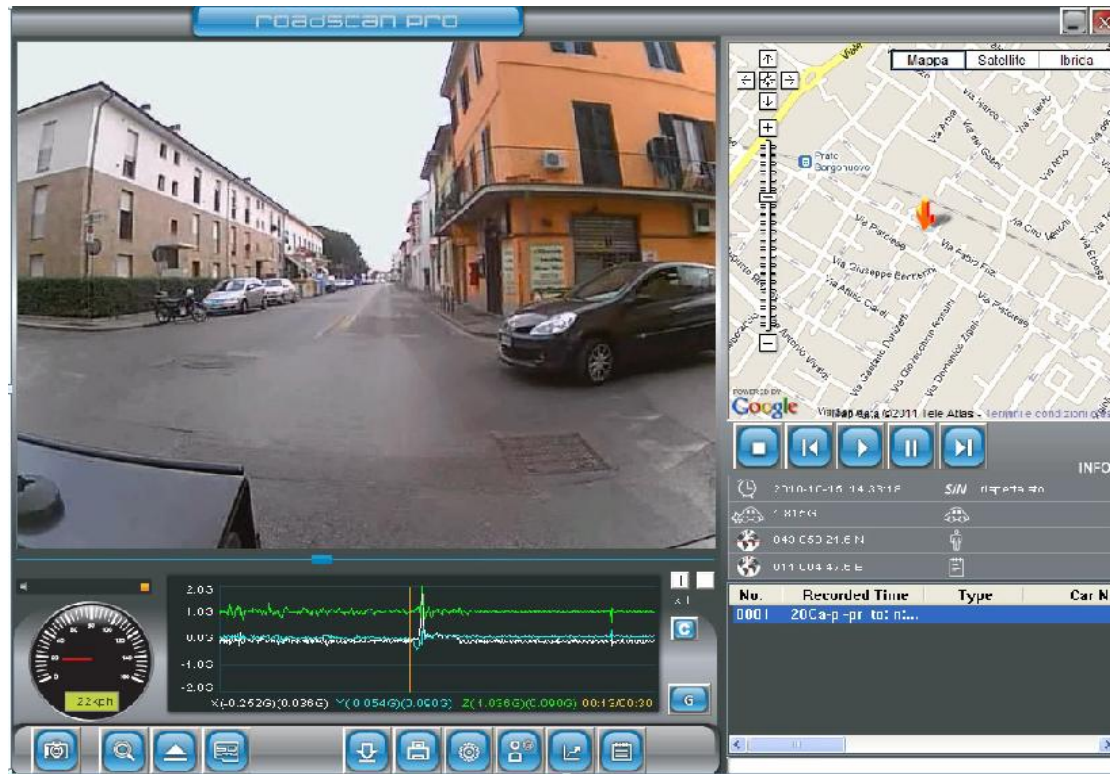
roadscan pro

Mappa | Satellite | Ibrida

Prato Borgonuovo

Via Parcese

Via Fabio Filzi

Via Giuseppe Bertani

Via Attilio Carli

Via Amerigo Vespucci

Via Damiano Chiesa

Via Pistoiese

Via Ciro Menotti

Via Nino Bixio

Via Sardegna

POWERED BY Google

Map data ©2011 Tele Atlas - Termini e condizioni d'uso

INFO

2010-10-16 14:33:16

S/N

181KG

043 053 21.6 N

011 004 47.6 E

| No. | Recorded Time | Type | Car N |
|---|---|---|---|
| 0001 | 20Ca-p -pr to: n:... | | |

2.0G
1.0G
0.0G
-1.0G
-2.0G

x1

C

G

22kph

X(-0.252G)(0.036G) Y(0.054G)(0.090G) Z(1.036G)(0.090G) 00:15/00:30